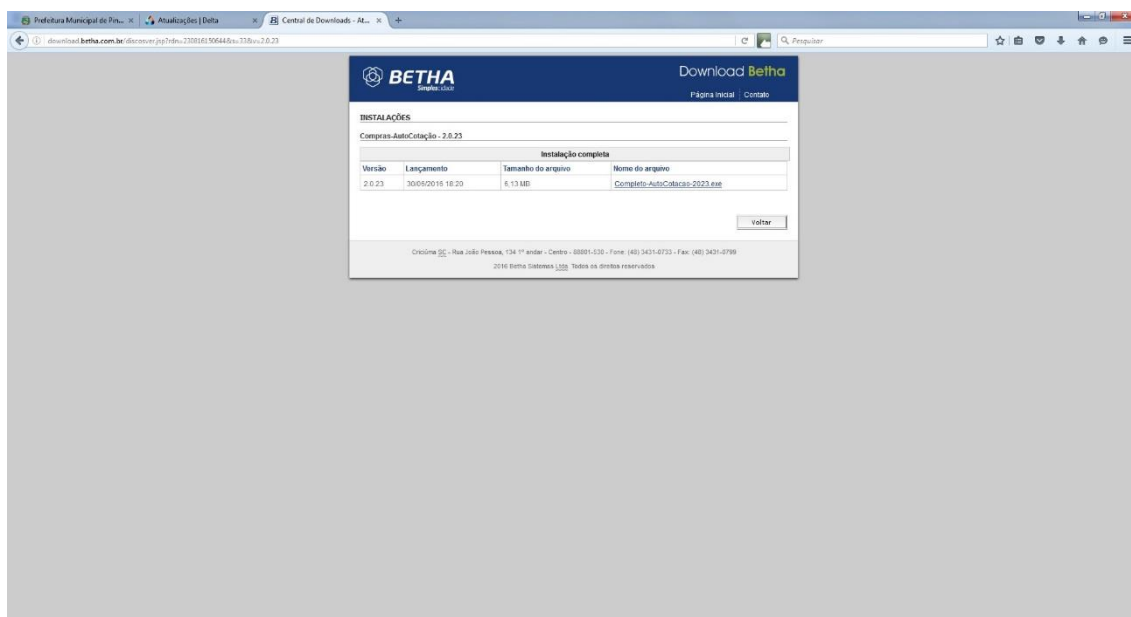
Prefeitura Municipal de Pin... × | Atualizações | Delta × | Central de Downloads - At... × | +

download.betha.com.br/discover.jsp?rdn=2308161506448&s=33&v=2.0.23

Pesquisar

BETHA
Simplicidade

Download Betha

Página Inicial | Contato

INSTALAÇÕES

Compras-AutoCotação - 2.0.23

| Instalação completa | | | |
|---|---|---|---|
| Versão | Lançamento | Tamanho do arquivo | Nome do arquivo |
| 2.0.23 | 30/06/2016 18:20 | 5,13 MB | Completo-AutoCotacao-2023.exe |

Voltar

Criciúma SC - Rua João Pessoa, 134 1º andar - Centro - 88801-530 - Fone: (48) 3431-0733 - Fax: (48) 3431-0799

2016 Betha Sistemas Ltda. Todos os direitos reservados